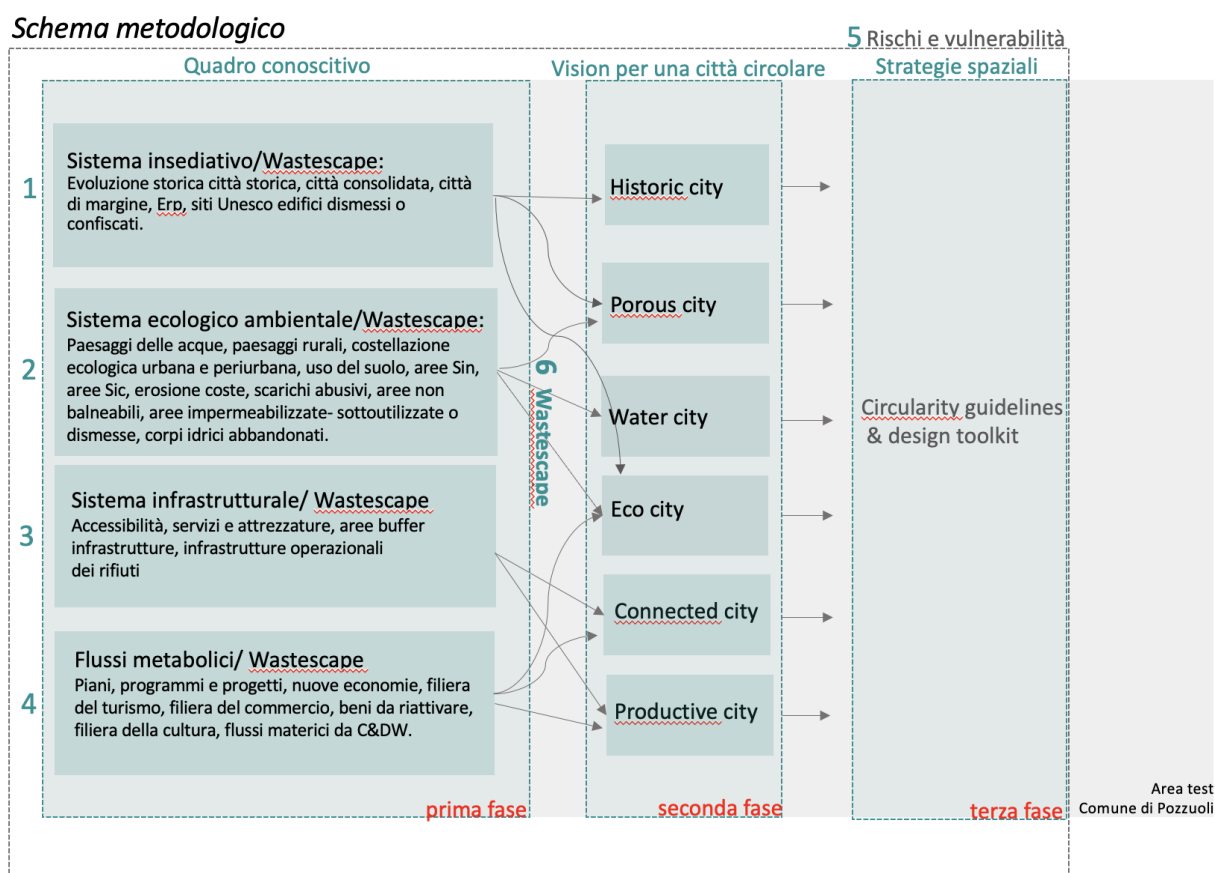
Schema metodologico

5 Rischi e vulnerabilità

Quadro conoscitivo

Vision per una città circolare

Strategie spaziali

1

Sistema insediativo/Wastescape:
Evoluzione storica città storica, città consolidata, città di margine, Erp, siti Unesco edifici dismessi o confiscati.

2

Sistema ecologico ambientale/Wastescape:
Paesaggi delle acque, paesaggi rurali, costellazione ecologica urbana e periurbana, uso del suolo, aree Sin, aree Sic, erosione coste, scarichi abusivi, aree non balneabili, aree impermeabilizzate- sottoutilizzate o dismesse, corpi idrici abbandonati.

3

Sistema infrastrutturale/ Wastescape
Accessibilità, servizi e attrezzature, aree buffer infrastrutture, infrastrutture operazionali dei rifiuti

4

Flussi metabolici/ Wastescape
Piani, programmi e progetti, nuove economie, filiera del turismo, filiera del commercio, beni da riattivare, filiera della cultura, flussi materici da C&DW.

6 Wastescape

Historic city

Porous city

Water city

Eco city

Connected city

Productive city

Circularity guidelines & design toolkit

prima fase

seconda fase

terza fase

Area test
Comune di Pozzuoli